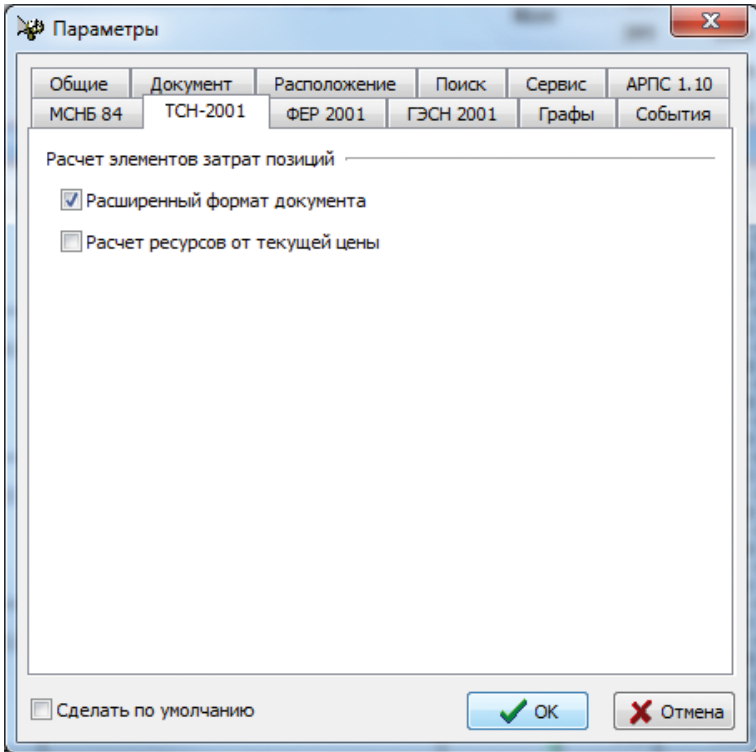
Параметры

Общие | Документ | Расположение | Поиск | Сервис | АРПС 1.10
МСНБ 84 | ТСН-2001 | ФЕР 2001 | ГЭСН 2001 | Графы | События

Расчет элементов затрат позиций

Расширенный формат документа

Расчет ресурсов от текущей цены

Сделать по умолчанию

OK

Отмена